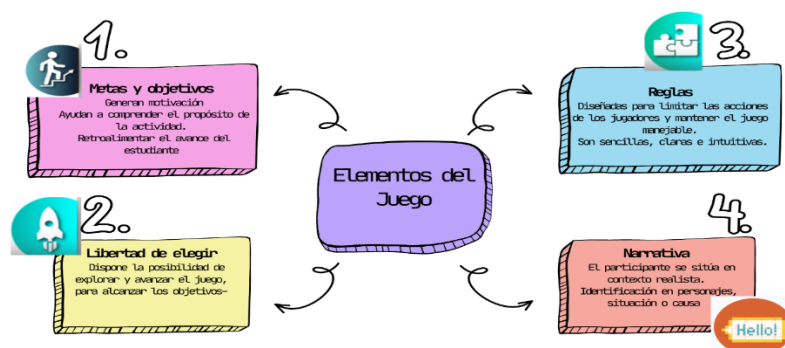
Elementos del Juego

1.
Metas y objetivos
Generan motivación
Ayudan a comprender el propósito de la actividad.
Retroalimentar el avance del estudiante

2.
Libertad de elegir
Dispone la posibilidad de explorar y avanzar el juego, para alcanzar los objetivos-

3.
Reglas
Diseñadas para limitar las acciones de los jugadores y mantener el juego manejable.
Son sencillas, claras e intuitivas.

4.
Narrativa
El participante se sitúa en contexto realista.
Identificación en personajes, situación o causa

Hello!